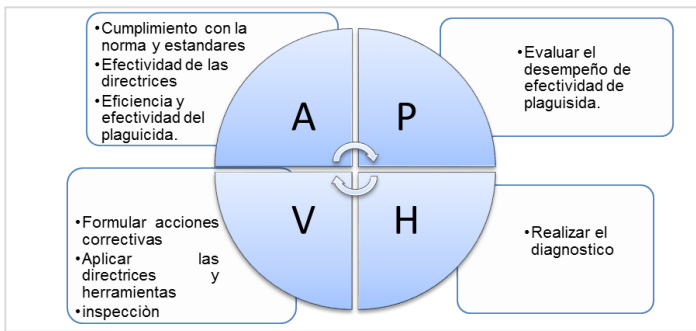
•Cumplimiento con la norma y estandares
•Efectividad de las directrices
•Eficiencia y efectividad del plaguicida.

A

P

•Evaluar el desempeño de efectividad de plaguisida.

•Formular acciones correctivas
•Aplicar las directrices y herramientas
•inspecciòn

V

H

•Realizar el diagnostico